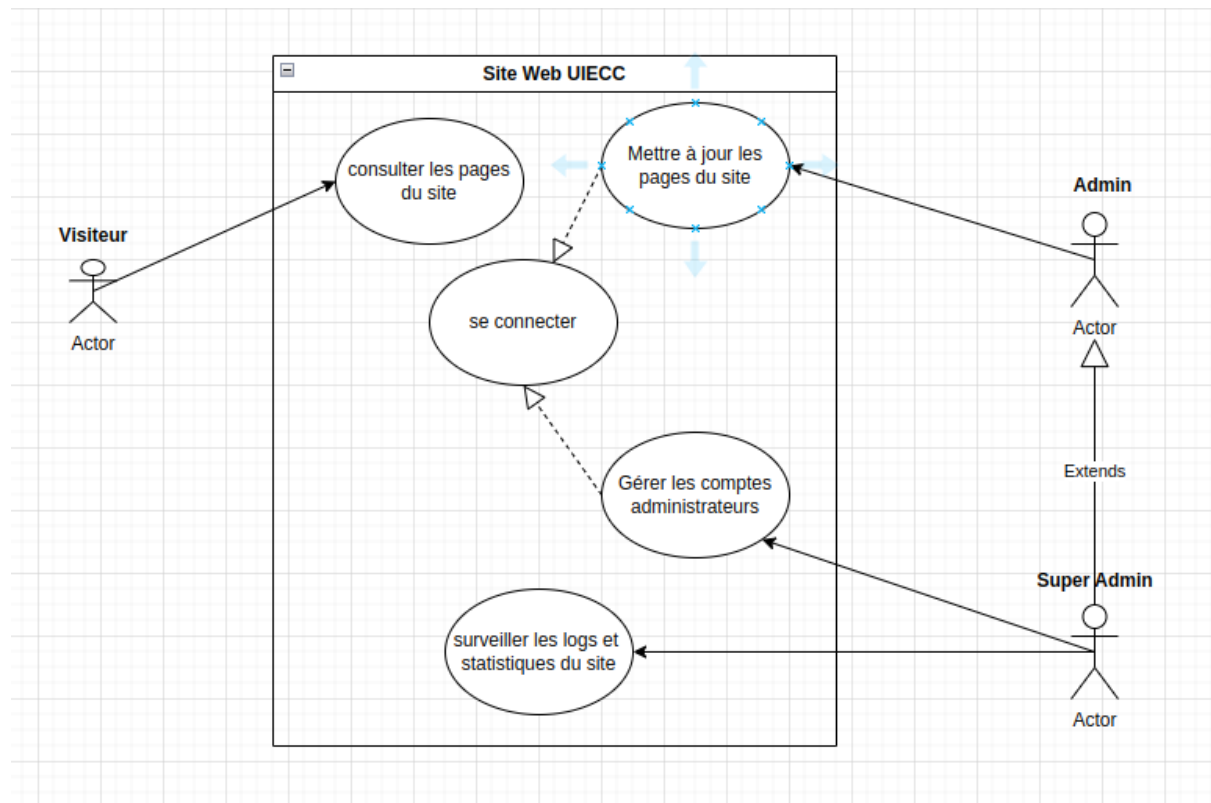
Site Web UIECC

consulter les pages du site

Mettre à jour les pages du site

Admin

Visiteur

se connecter

Actor

Actor

Extends

Gérer les comptes administrateurs

Super Admin

surveiller les logs et statistiques du site

Actor